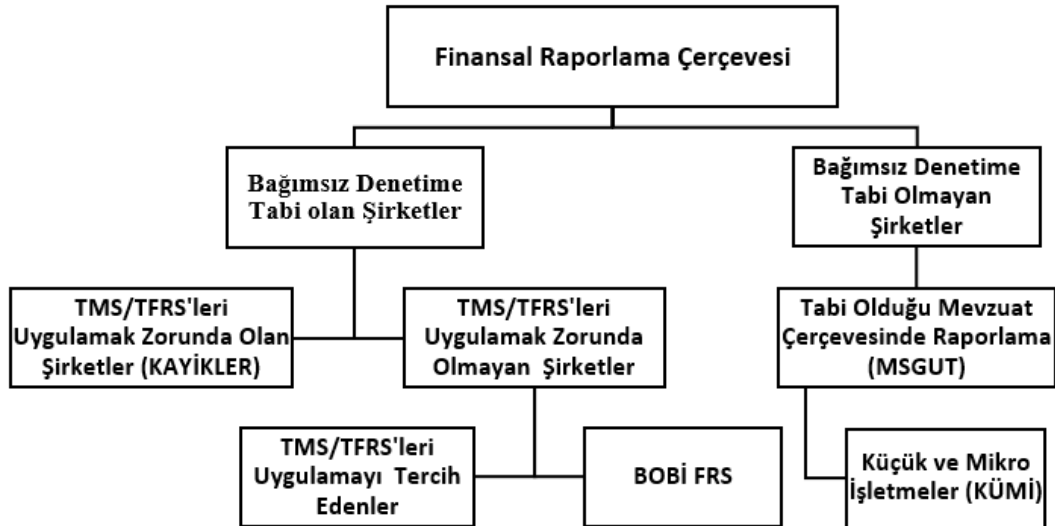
Finansal Raporlama Çerçevesi

Bağımsız Denetime Tabi olan Şirketler

Bağımsız Denetime Tabi Olmayan Şirketler

TMS/TFRS'leri Uygulamak Zorunda Olan Şirketler (KAYİKLER)

TMS/TFRS'leri Uygulamak Zorunda Olmayan Şirketler

Tabi Olduğu Mevzuat Çerçevesinde Raporlama (MSGUT)

TMS/TFRS'leri Uygulamayı Tercih Edenler

BOBİ FRS

Küçük ve Mikro İşletmeler (KÜMİ)